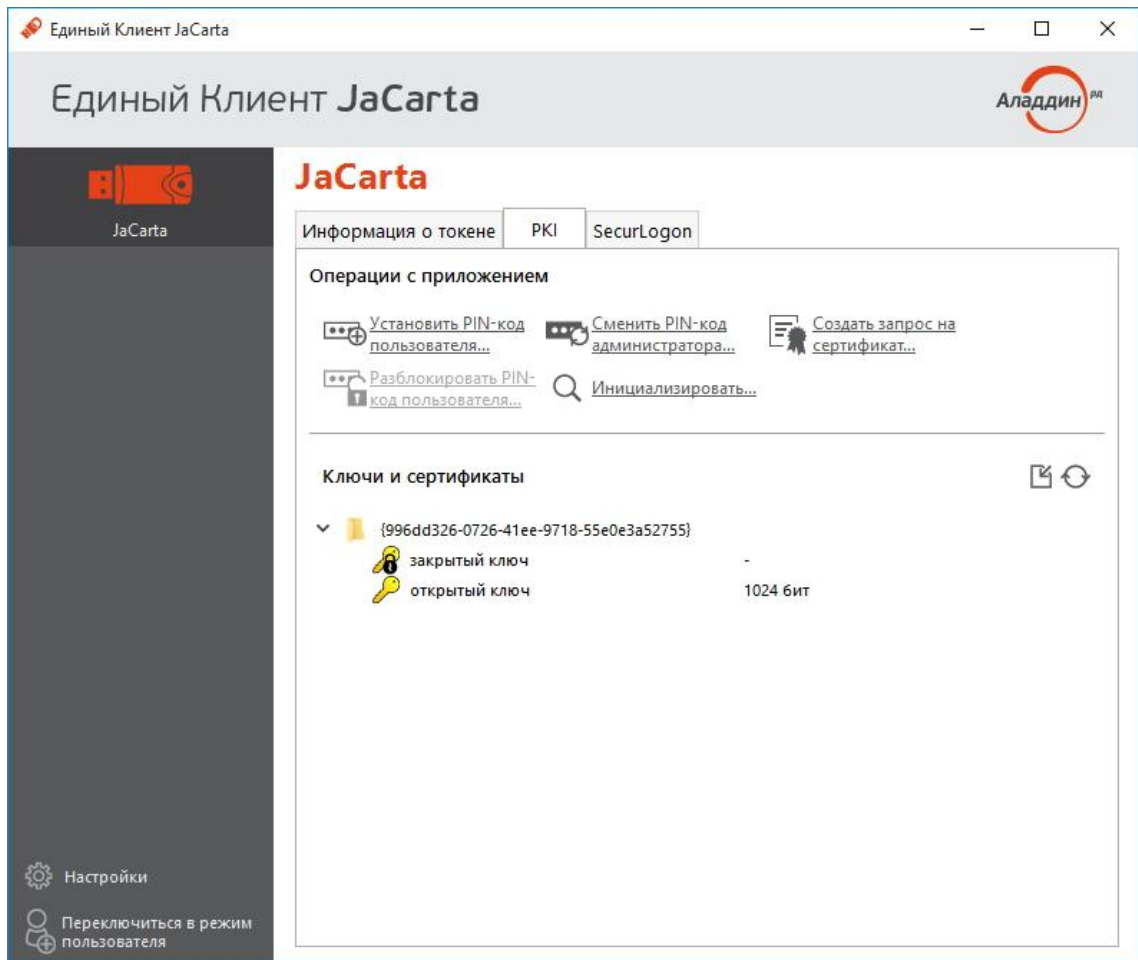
Единый Клиент JaCarta

Единый Клиент JaCarta

Аладдин РД

JaCarta

JaCarta

Информация о токене | PKI | SecurLogon

Операции с приложением

Установить PIN-код пользователя...

Сменить PIN-код администратора...

Создать запрос на сертификат...

Разблокировать PIN-код пользователя...

Инициализировать...

Ключи и сертификаты

{996dd326-0726-41ee-9718-55e0e3a52755}

закрытый ключ -

открытый ключ 1024 бит

Настройки

Переключиться в режим пользователя